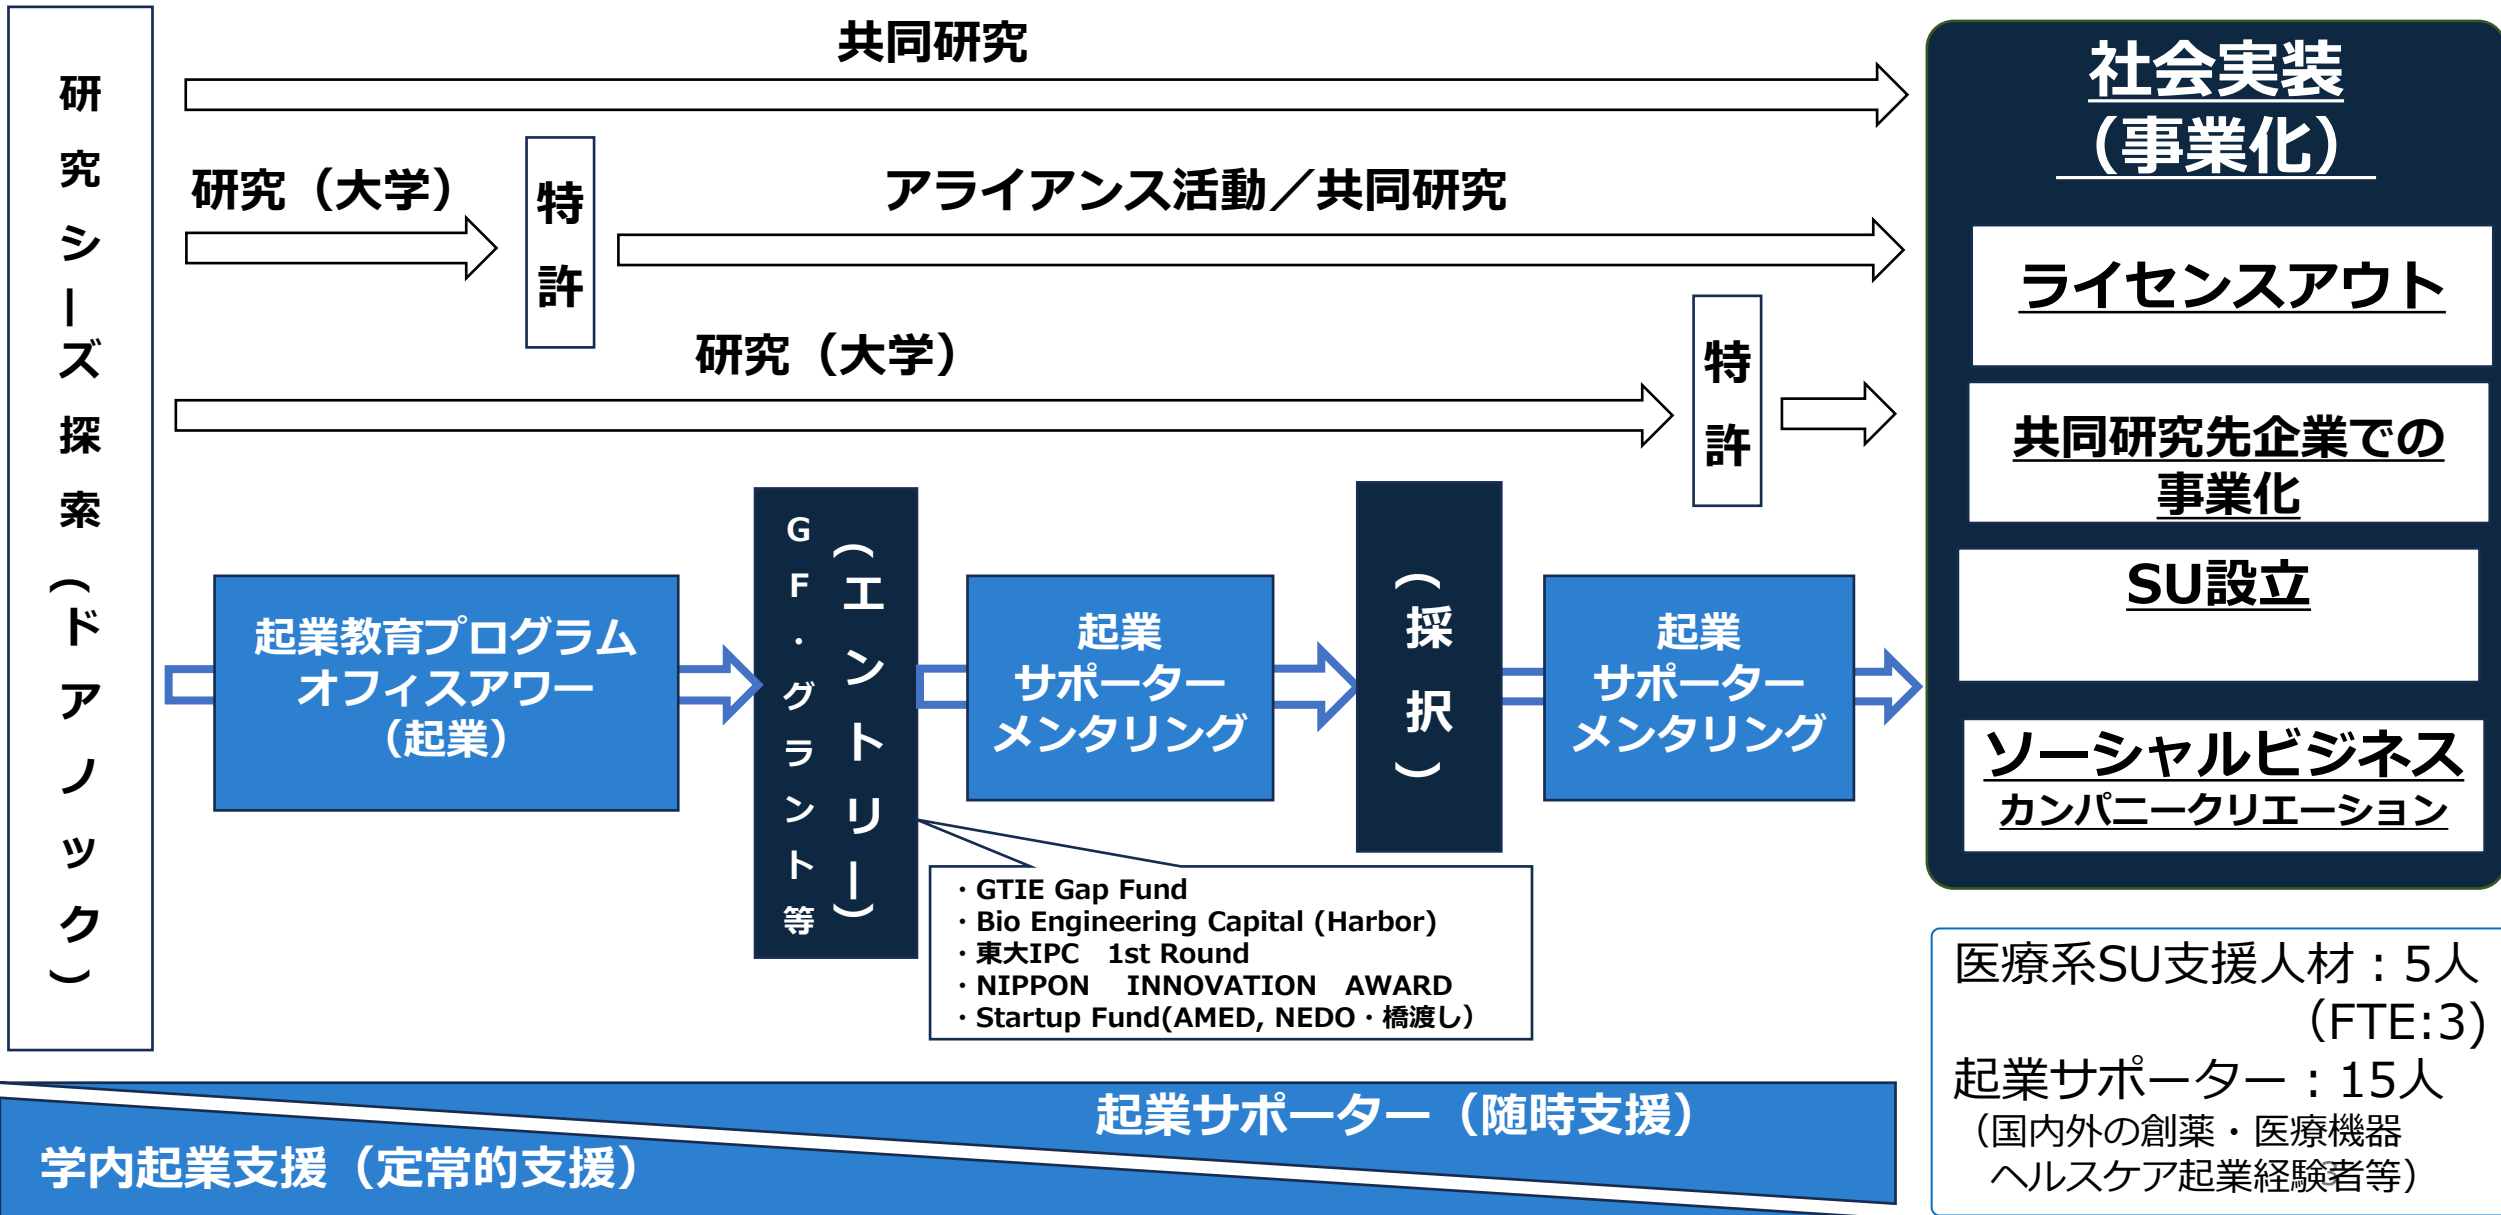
研究シーズ探索（ドアノック）

共同研究

研究（大学）

特許

アライアンス活動／共同研究

研究（大学）

特許

起業教育プログラム
オフィスアワー
（起業）

GF・グラント等
（エントリー）

起業
サポーター
メンタリング

（採択）

起業
サポーター
メンタリング

・GTIE Gap Fund
・Bio Engineering Capital (Harbor)
・東大IPC　1st Round
・NIPPON　INNOVATION　AWARD
・Startup Fund(AMED, NEDO・橋渡し)

社会実装
（事業化）

ライセンスアウト

共同研究先企業での
事業化

SU設立

ソーシャルビジネス
カンパニークリエーション

医療系SU支援人材：5人
（FTE:3）
起業サポーター：15人
（国内外の創薬・医療機器
ヘルスケア起業経験者等）

起業サポーター（随時支援）

学内起業支援（定常的支援）